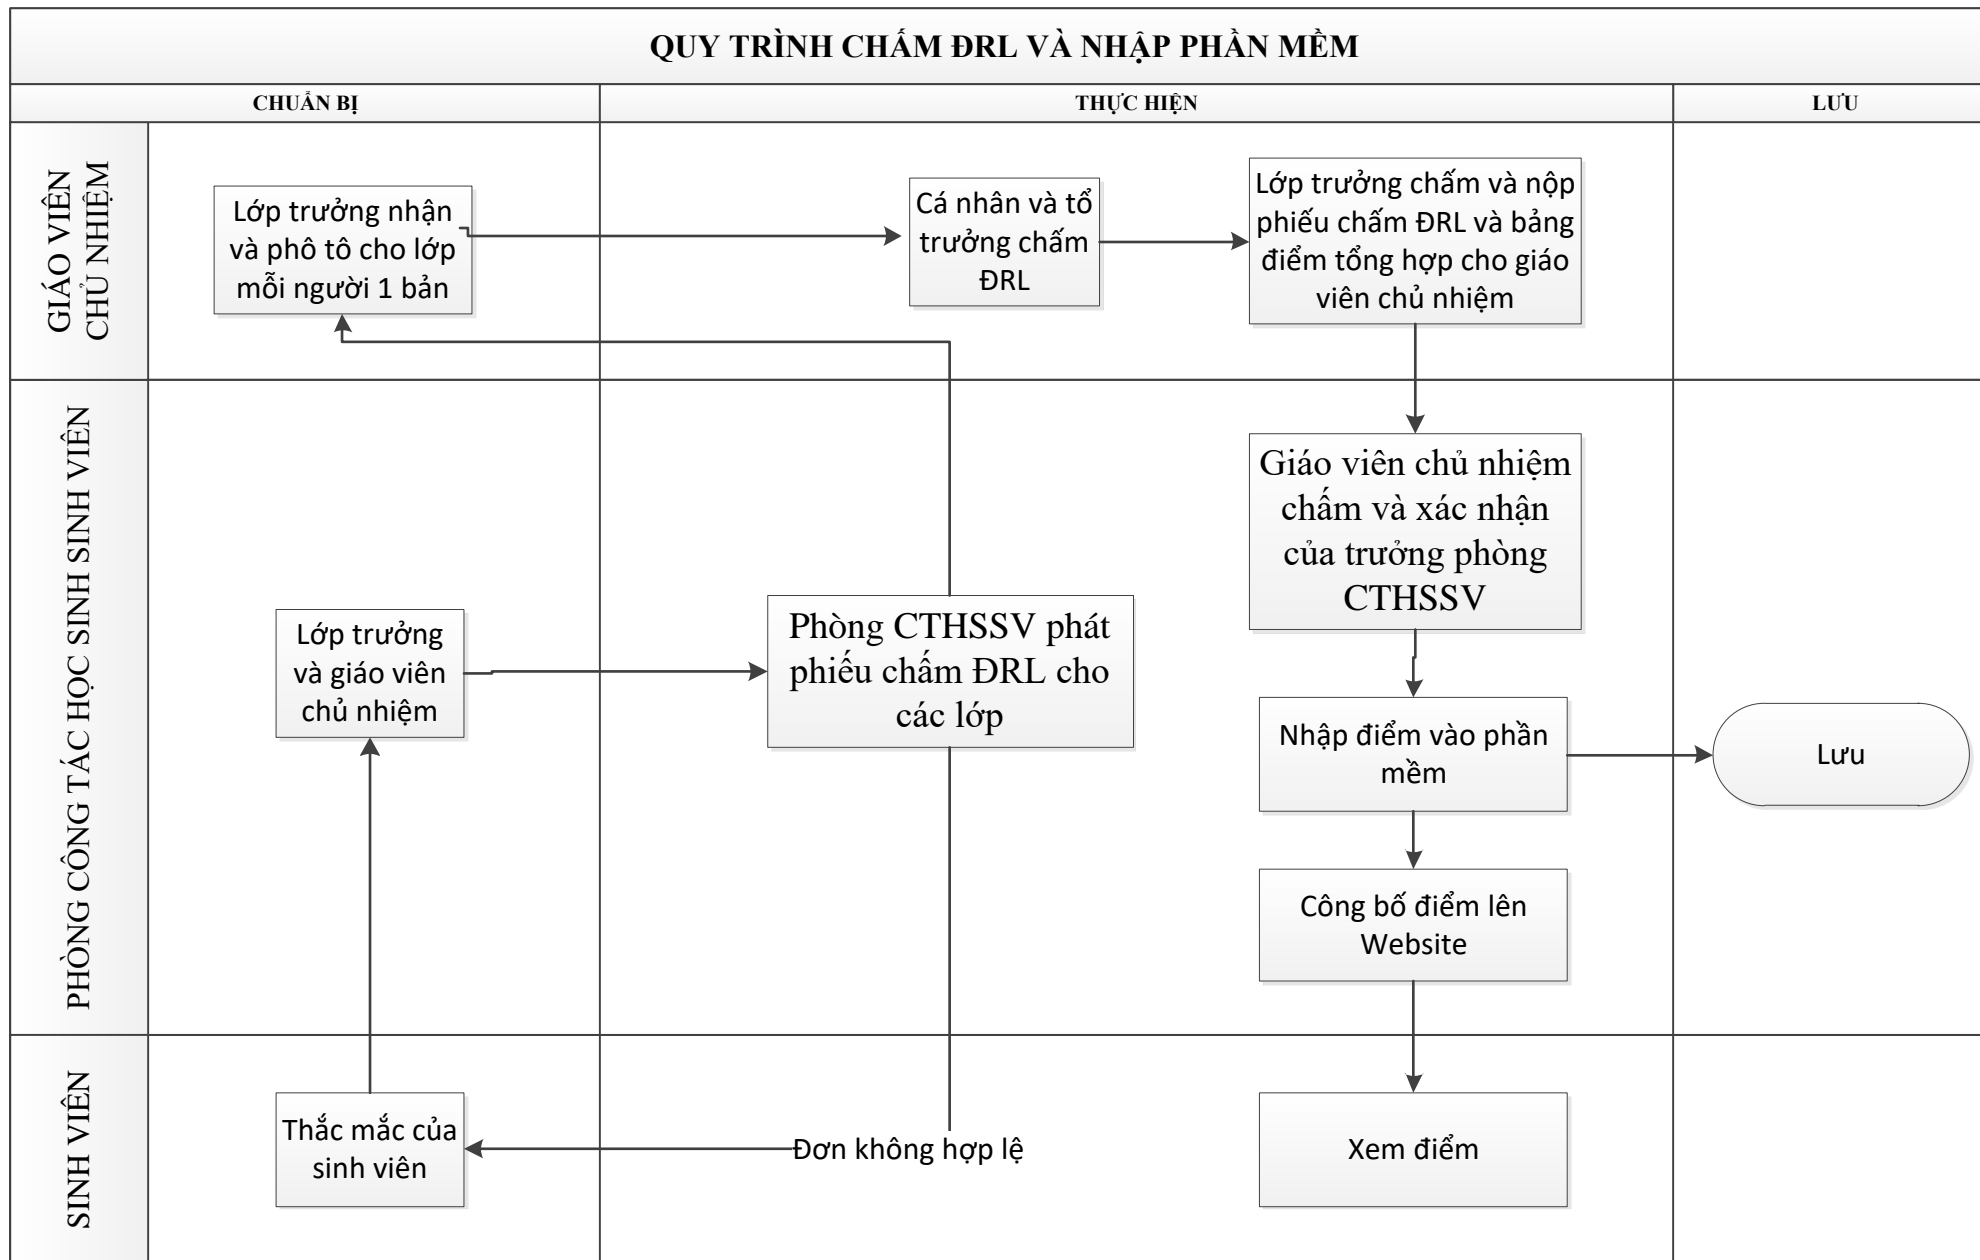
QUY TRÌNH CHẤM ĐRL VÀ NHẬP PHẦN MỀM

CHUẨN BỊ

THỰC HIỆN

LƯU

GIÁO VIÊN CHỦ NHIỆM

Lớp trưởng nhận và phô tô cho lớp mỗi người 1 bản

Cá nhân và tổ trưởng chấm ĐRL

Lớp trưởng chấm và nộp phiếu chấm ĐRL và bảng điểm tổng hợp cho giáo viên chủ nhiệm

PHÒNG CÔNG TÁC HỌC SINH SINH VIÊN

Giáo viên chủ nhiệm chấm và xác nhận của trưởng phòng CTHSSV

Lớp trưởng và giáo viên chủ nhiệm

Phòng CTHSSV phát phiếu chấm ĐRL cho các lớp

Nhập điểm vào phần mềm

Lưu

Công bố điểm lên Website

SINH VIÊN

Thắc mắc của sinh viên

Đơn không hợp lệ

Xem điểm